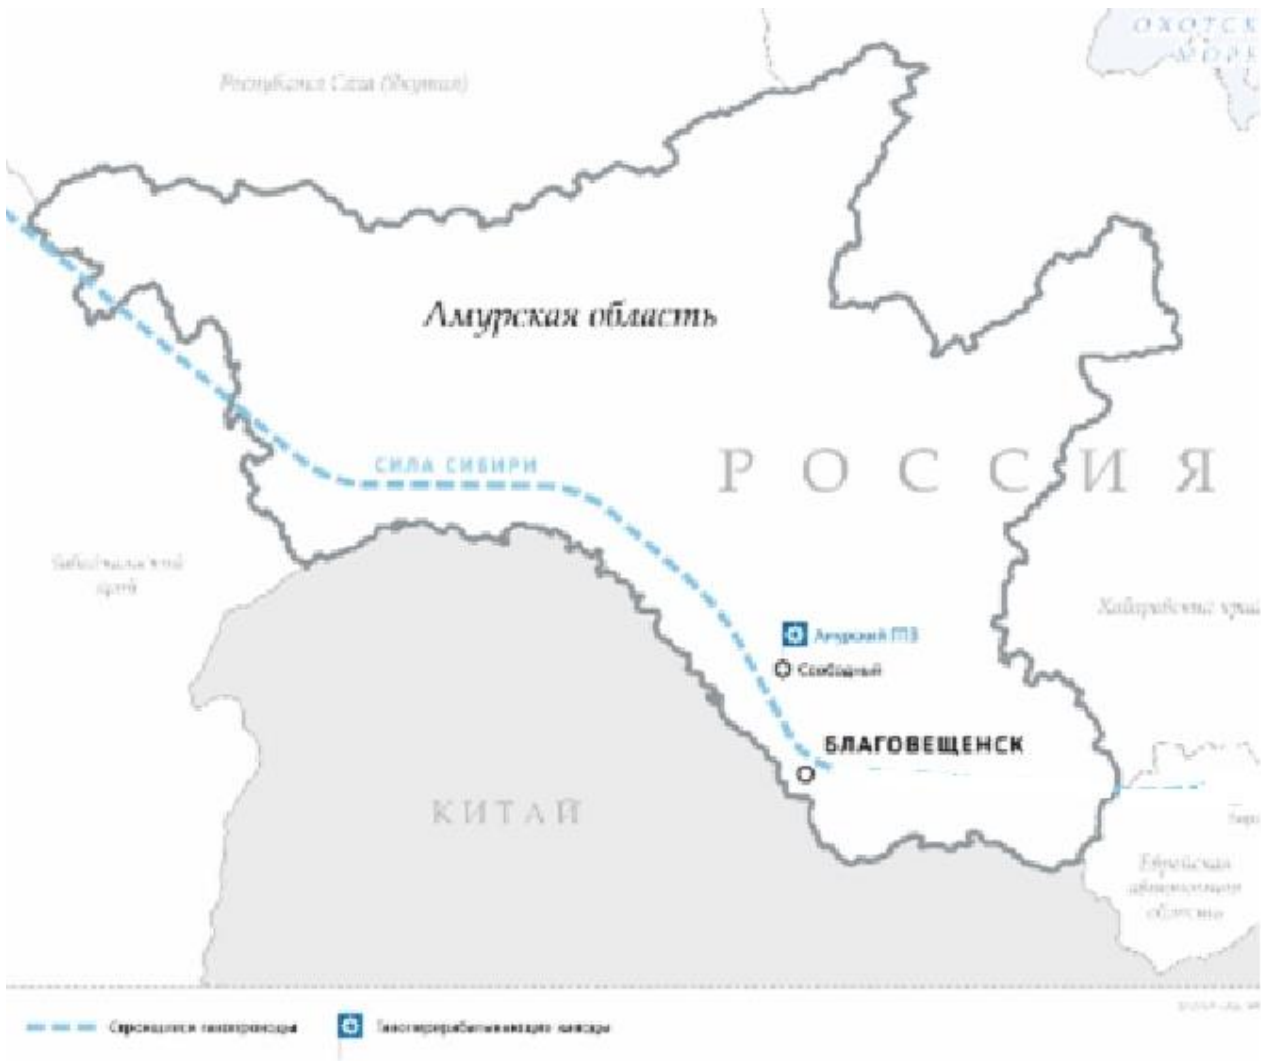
ОХОТСК
МОРЕ

Республика Саха (Якутия)

Амурская область

СИЛА СИБИРИ

РОССИЯ

Забайкальский край

Хабаровский край

Амурский ГПЗ

Свободный

БЛАГОВЕЩЕНСК

КИТАЙ

Еврейская автономная область

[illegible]

Строящиеся газопроводы

Газоперерабатывающие заводы

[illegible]